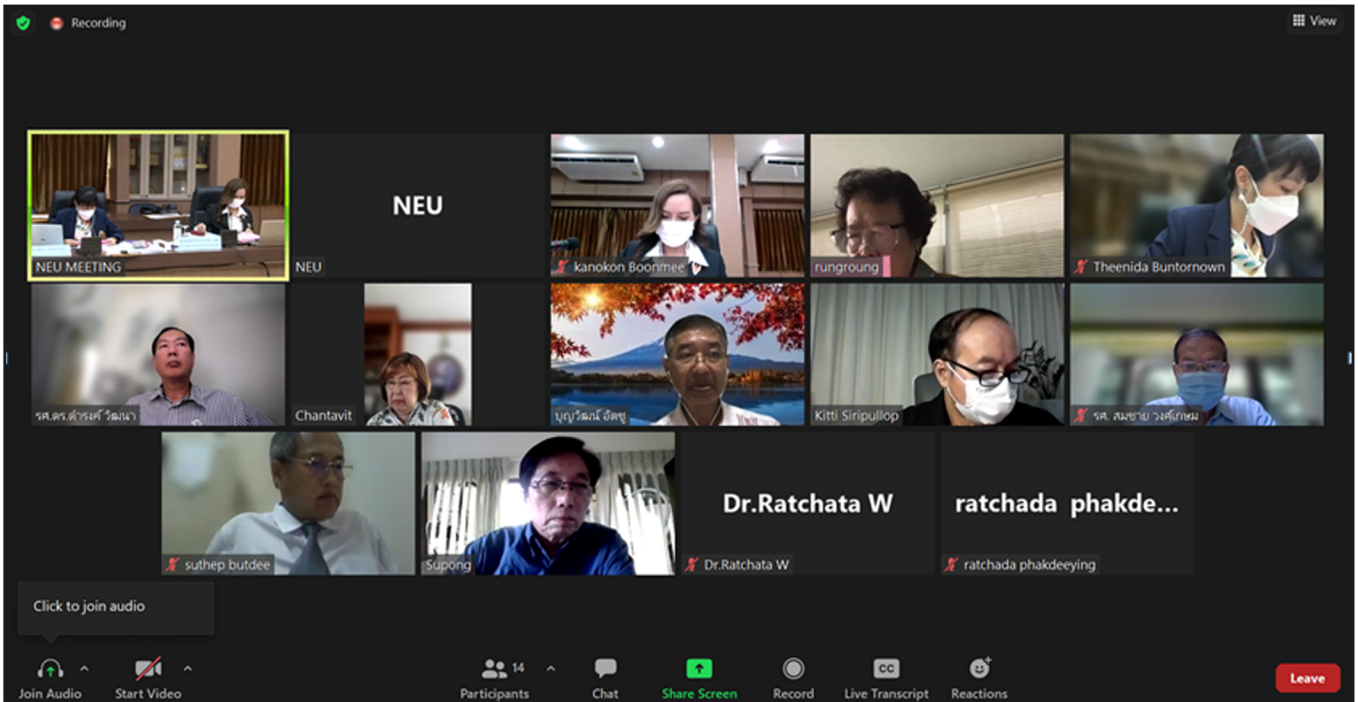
Recording

View

NEU MEETING

NEU

NEU

kanokon Boonmee

rungroung

Theenida Buntornown

รศ.ดร.ดำรงค์ วัฒนา

Chantavit

บุญวัฒน์ อัตชู

Kitti Siripullop

รศ. สมชาย วงศ์เกษม

suthep butdee

Supong

Dr.Ratchata W

Dr.Ratchata W

ratchada phakde...

ratchada phakdeeying

Click to join audio

Join Audio

Start Video

14

Participants

Chat

Share Screen

Record

CC

Live Transcript

Reactions

Leave